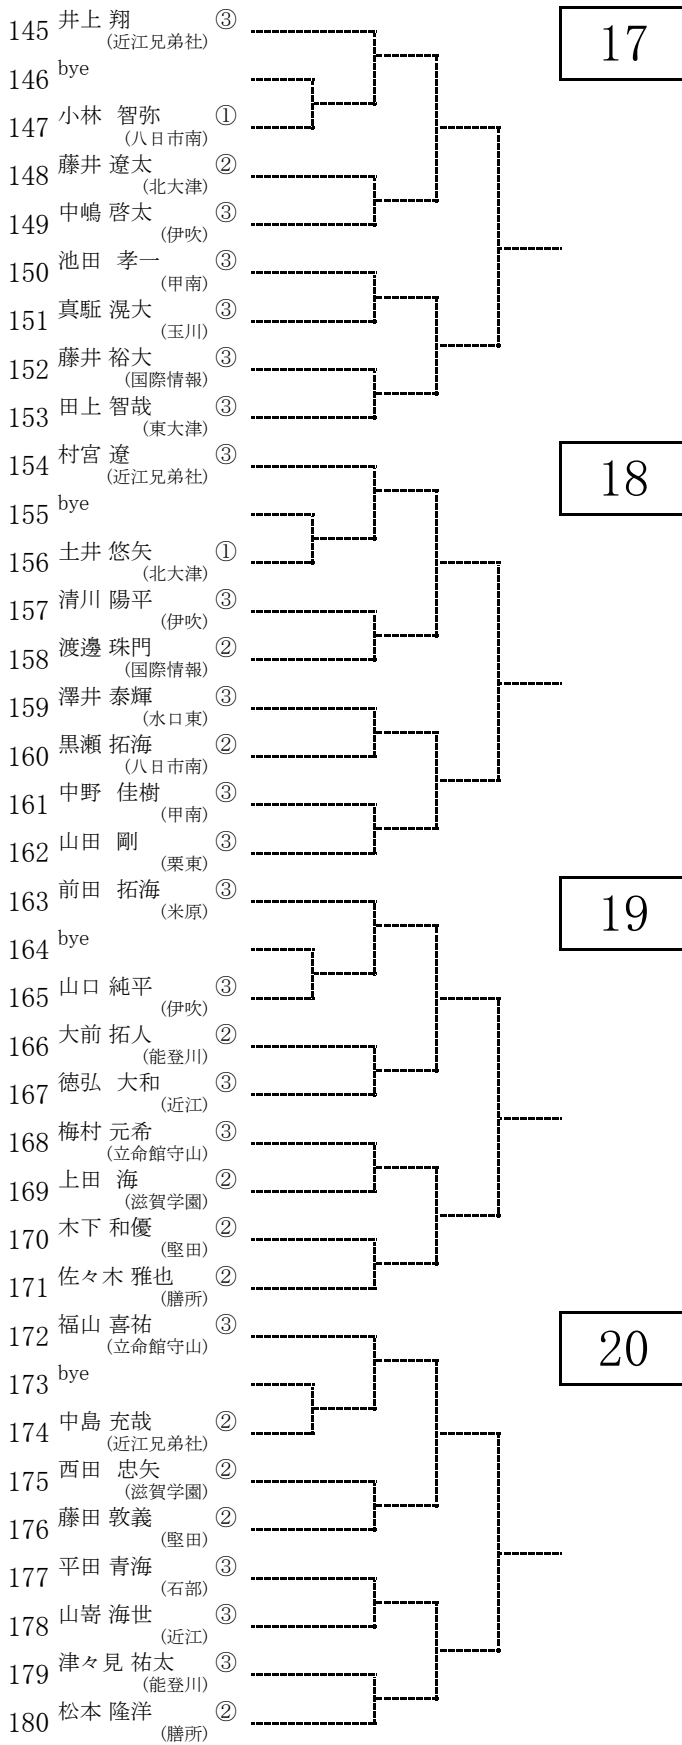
145 井上 翔 ③
(近江兄弟社)
146 bye
147 小林 智弥 ①
(八日市南)
148 藤井 遼太 ②
(北大津)
149 中嶋 啓太 ③
(伊吹)
150 池田 孝一 ③
(甲南)
151 真駈 滉大 ③
(玉川)
152 藤井 裕大 ③
(国際情報)
153 田上 智哉 ③
(東大津)
154 村宮 遼 ③
(近江兄弟社)
155 bye
156 土井 悠矢 ①
(北大津)
157 清川 陽平 ③
(伊吹)
158 渡邊 珠門 ②
(国際情報)
159 澤井 泰輝 ③
(水口東)
160 黒瀬 拓海 ②
(八日市南)
161 中野 佳樹 ③
(甲南)
162 山田 剛 ③
(栗東)
163 前田 拓海 ③
(米原)
164 bye
165 山口 純平 ③
(伊吹)
166 大前 拓人 ②
(能登川)
167 徳弘 大和 ③
(近江)
168 梅村 元希 ③
(立命館守山)
169 上田 海 ②
(滋賀学園)
170 木下 和優 ②
(堅田)
171 佐々木 雅也 ②
(膳所)
172 福山 喜祐 ③
(立命館守山)
173 bye
174 中島 充哉 ②
(近江兄弟社)
175 西田 忠矢 ②
(滋賀学園)
176 藤田 敦義 ②
(堅田)
177 平田 青海 ③
(石部)
178 山嵜 海世 ③
(近江)
179 津々見 祐太 ③
(能登川)
180 松本 隆洋 ②
(膳所)

17

18

19

20